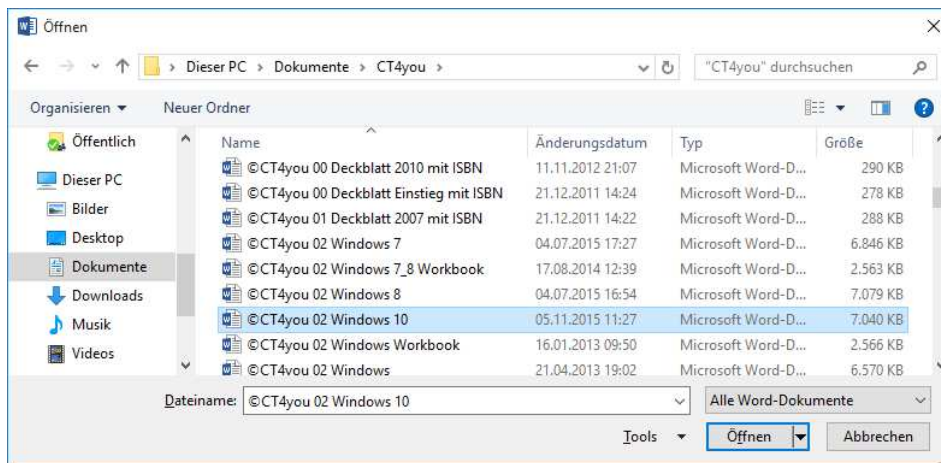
Öffnen

Dieser PC > Dokumente > CT4you >

"CT4you" durchsuchen

Organisieren ▾ Neuer Ordner

Öffentlich
Dieser PC
Bilder
Desktop
Dokumente
Downloads
Musik
Videos

| Name | Änderungsdatum | Typ | Größe |
|---|---|---|---|
| ©CT4you 00 Deckblatt 2010 mit ISBN | 11.11.2012 21:07 | Microsoft Word-D... | 290 KB |
| ©CT4you 00 Deckblatt Einstieg mit ISBN | 21.12.2011 14:24 | Microsoft Word-D... | 278 KB |
| ©CT4you 01 Deckblatt 2007 mit ISBN | 21.12.2011 14:22 | Microsoft Word-D... | 288 KB |
| ©CT4you 02 Windows 7 | 04.07.2015 17:27 | Microsoft Word-D... | 6.846 KB |
| ©CT4you 02 Windows 7_8 Workbook | 17.08.2014 12:39 | Microsoft Word-D... | 2.563 KB |
| ©CT4you 02 Windows 8 | 04.07.2015 16:54 | Microsoft Word-D... | 7.079 KB |
| ©CT4you 02 Windows 10 | 05.11.2015 11:27 | Microsoft Word-D... | 7.040 KB |
| ©CT4you 02 Windows Workbook | 16.01.2013 09:50 | Microsoft Word-D... | 2.566 KB |
| ©CT4you 02 Windows | 21.04.2013 19:02 | Microsoft Word-D... | 6.570 KB |

Dateiname: ©CT4you 02 Windows 10
Alle Word-Dokumente
Tools ▾ Öffnen Abbrechen